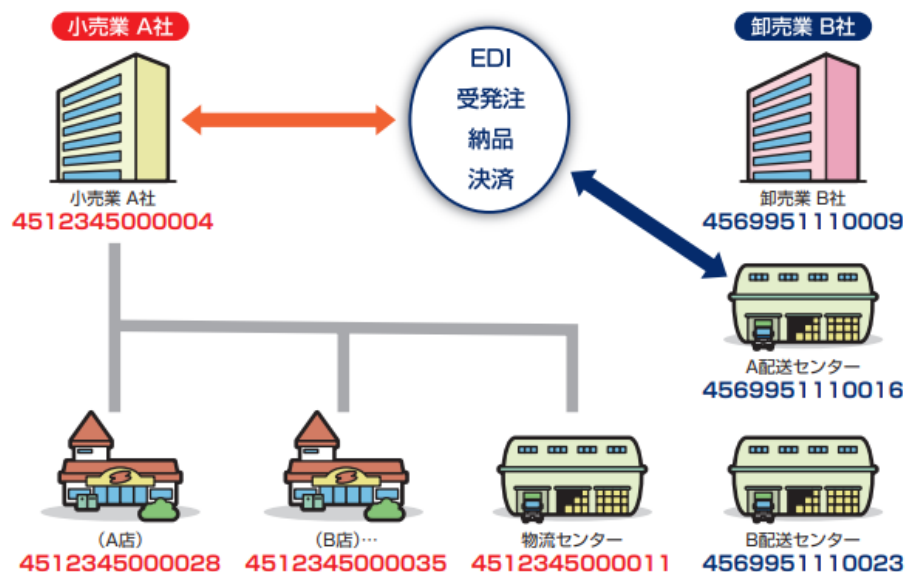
小売業 A社

EDI
受発注
納品
決済

卸売業 B社

小売業 A社
4512345000004

卸売業 B社
4569951110009

A配送センター
4569951110016

（A店）
4512345000028

（B店）…
4512345000035

物流センター
4512345000011

B配送センター
4569951110023